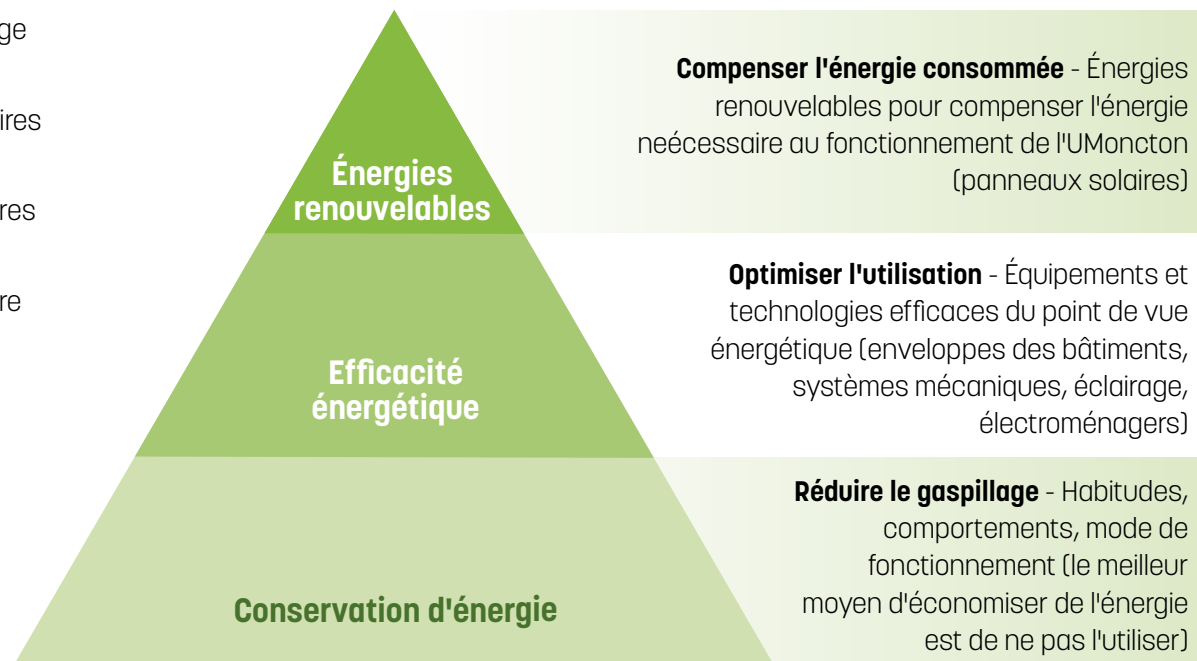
ge

ires

res

re

Énergies renouvelables

Compenser l'énergie consommée - Énergies renouvelables pour compenser l'énergie neécessaire au fonctionnement de l'UMoncton (panneaux solaires)

Efficacité énergétique

Optimiser l'utilisation - Équipements et technologies efficaces du point de vue énergétique (enveloppes des bâtiments, systèmes mécaniques, éclairage, électroménagers)

Conservation d'énergie

Réduire le gaspillage - Habitudes, comportements, mode de fonctionnement (le meilleur moyen d'économiser de l'énergie est de ne pas l'utiliser)